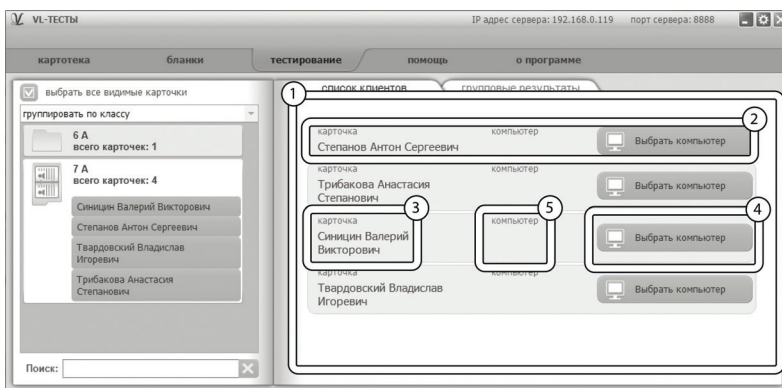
VL-ТЕСТЫ

IP адрес сервера: 192.168.0.119 порт сервера: 8888

картотека бланки тестирование помощь о программе

выбрать все видимые карточки

группировать по классу

6 А
всего карточек: 1

7 А
всего карточек: 4

Синицин Валерий Викторович

Степанов Антон Сергеевич

Твардовский Владислав Игоревич

Трибакова Анастасия Степанович

Поиск:

1

список клиентов

групповые результаты

2

карточка
Степанов Антон Сергеевич

компьютер

Выбрать компьютер

карточка
Трибакова Анастасия Степанович

компьютер

Выбрать компьютер

3

карточка
Синицин Валерий Викторович

5

компьютер

4

Выбрать компьютер

карточка
Твардовский Владислав Игоревич

Выбрать компьютер